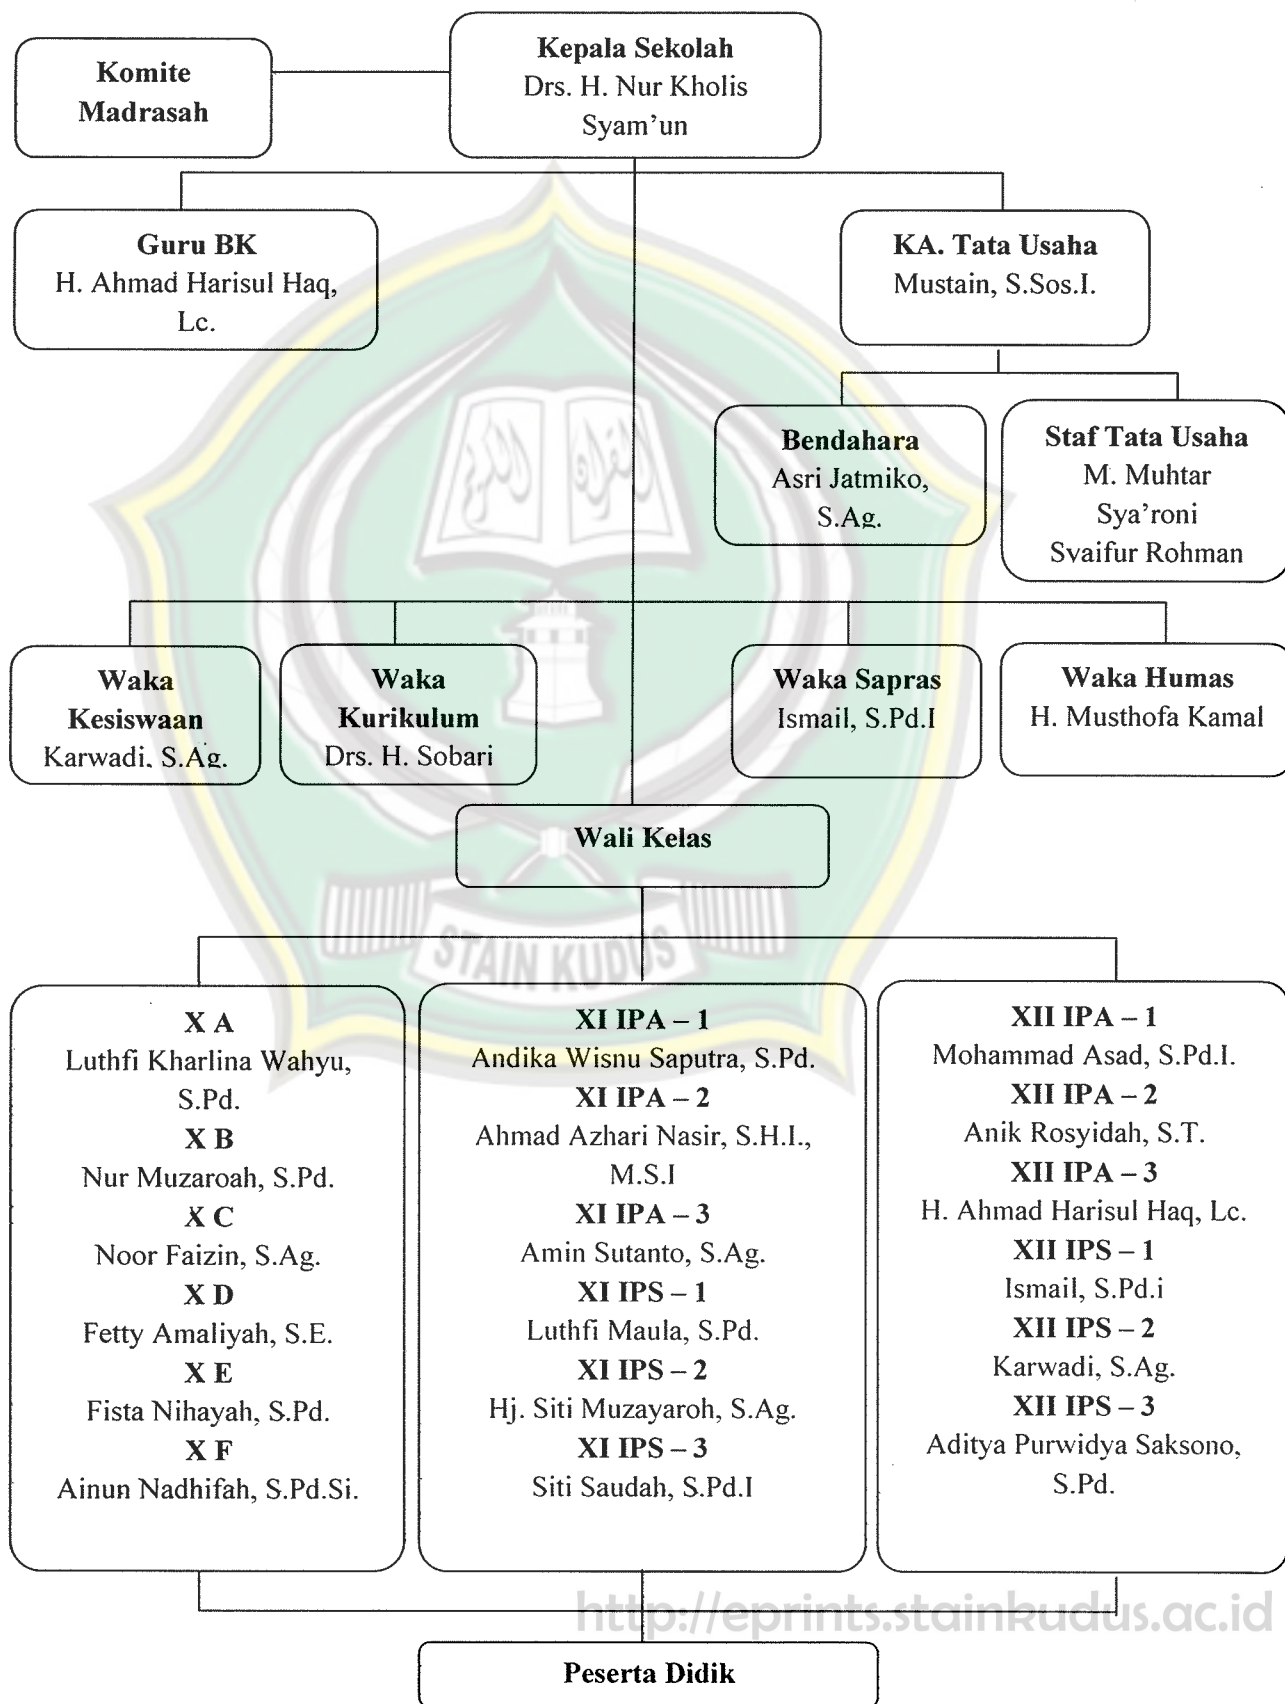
Komite Madrasah

Kepala Sekolah
Drs. H. Nur Kholis Syam'un

Guru BK
H. Ahmad Harisul Haq, Lc.

KA. Tata Usaha
Mustain, S.Sos.I.

Bendahara
Asri Jatmiko, S.Ag.

Staf Tata Usaha
M. Muhtar
Sya'roni
Svaifur Rohman

Waka Kesiswaan
Karwadi, S.Ag.

Waka Kurikulum
Drs. H. Sobari

Waka Sapras
Ismail, S.Pd.I

Waka Humas
H. Musthofa Kamal

Wali Kelas

STAIN KUDUS

X A
Luthfi Kharlina Wahyu, S.Pd.
X B
Nur Muzaroah, S.Pd.
X C
Noor Faizin, S.Ag.
X D
Fetty Amaliyah, S.E.
X E
Fista Nihayah, S.Pd.
X F
Ainun Nadhifah, S.Pd.Si.

XI IPA – 1
Andika Wisnu Saputra, S.Pd.
XI IPA – 2
Ahmad Azhari Nasir, S.H.I., M.S.I
XI IPA – 3
Amin Sutanto, S.Ag.
XI IPS – 1
Luthfi Maula, S.Pd.
XI IPS – 2
Hj. Siti Muzayaroh, S.Ag.
XI IPS – 3
Siti Saudah, S.Pd.I

XII IPA – 1
Mohammad Asad, S.Pd.I.
XII IPA – 2
Anik Rosyidah, S.T.
XII IPA – 3
H. Ahmad Harisul Haq, Lc.
XII IPS – 1
Ismail, S.Pd.i
XII IPS – 2
Karwadi, S.Ag.
XII IPS – 3
Aditya Purwidya Saksono, S.Pd.

http://eprints.stainkudus.ac.id

Peserta Didik